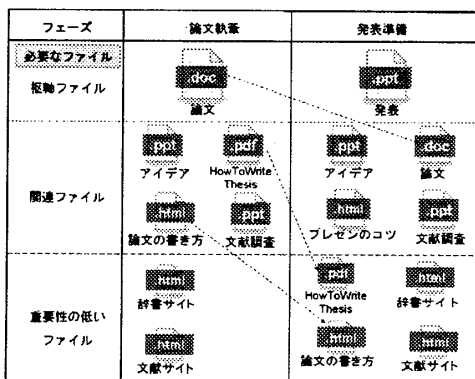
| フェーズ | 論文執筆 | 発表準備 |
|---|---|---|
| 必要なファイル | | |
| 枢軸ファイル | .doc 論文 | .ppt 発表 |
| 関連ファイル | .ppt アイデア<br>.pdf HowToWrite Thesis<br>.html 論文の書き方<br>.ppt 文献調査 | .ppt アイデア<br>.doc 論文<br>.html プレゼンのコツ<br>.ppt 文献調査 |
| 重要性の低いファイル | .html 辞書サイト<br>.html 文献サイト | .pdf HowToWrite Thesis<br>.html 辞書サイト<br>.html 論文の書き方<br>.html 文献サイト |